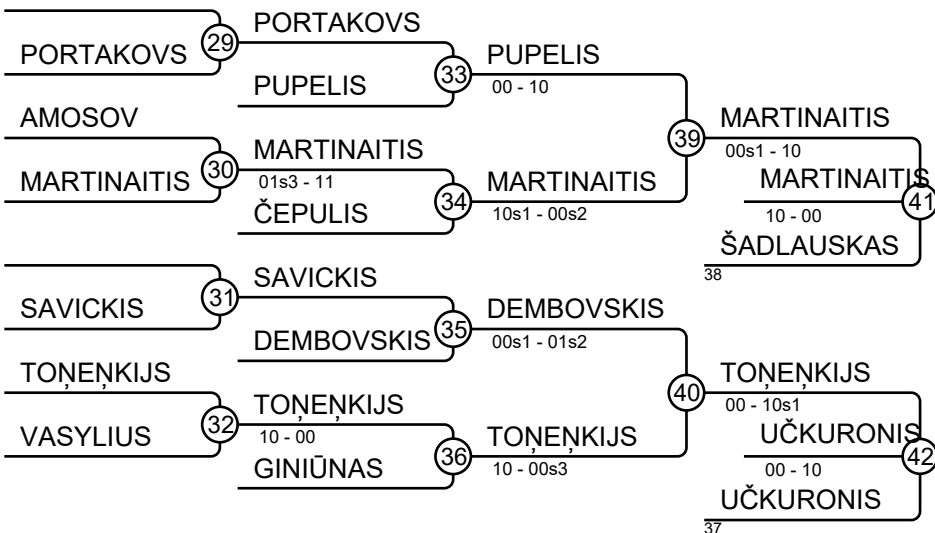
PORTAKOVS
29
PORTAKOVS
PUPELIS
33
PUPELIS
00 - 10
AMOSOV
MARTINAITIS
30
MARTINAITIS
01s3 - 11
ČEPULIS
34
MARTINAITIS
10s1 - 00s2
39
MARTINAITIS
00s1 - 10
MARTINAITIS
10 - 00
41
ŠADLAUSKAS
38
SAVICKIS
31
SAVICKIS
DEMBOVSKIS
35
DEMBOVSKIS
00s1 - 01s2
TOŅEŅKIJS
VASYLIUS
32
TOŅEŅKIJS
10 - 00
GINIŪNAS
36
TOŅEŅKIJS
10 - 00s3
40
TOŅEŅKIJS
00 - 10s1
UČKURONIS
00 - 10
42
UČKURONIS
37